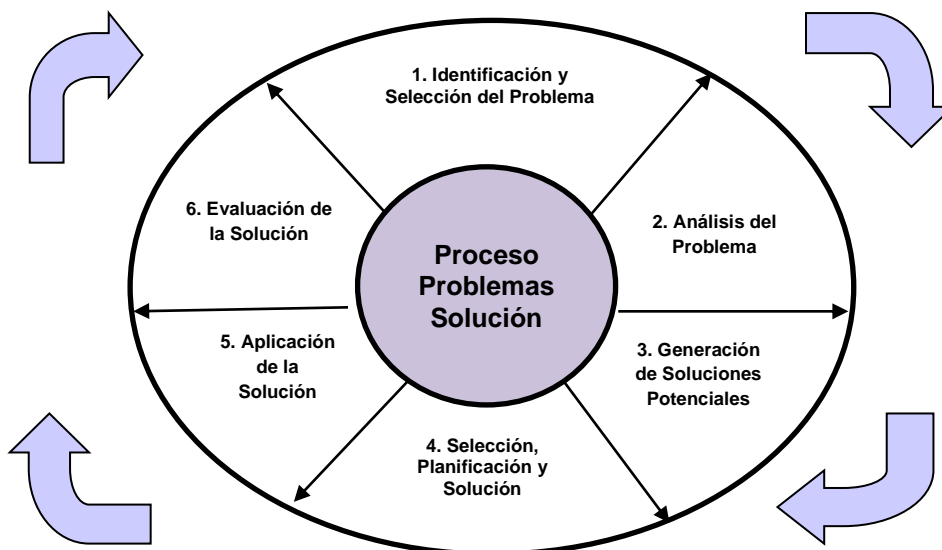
1. Identificación y Selección del Problema

2. Análisis del Problema

3. Generación de Soluciones Potenciales

4. Selección, Planificación y Solución

5. Aplicación de la Solución

6. Evaluación de la Solución

Proceso Problemas Solución